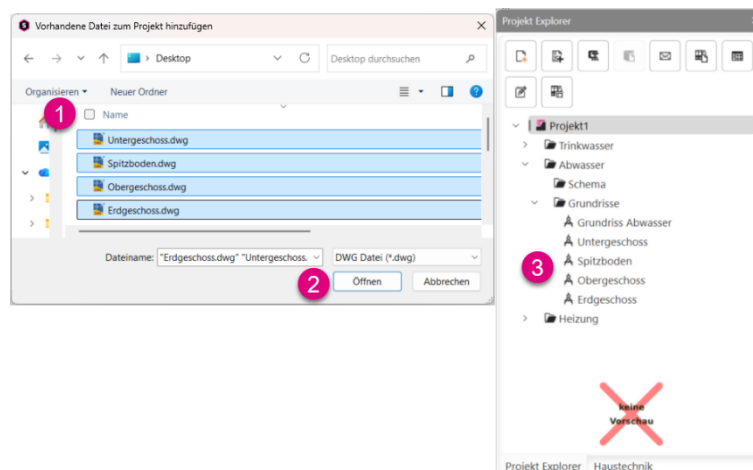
Vorhandene Datei zum Projekt hinzufügen

Desktop

Desktop durchsuchen

Organisieren ▾

Neuer Ordner

1

Name

Untergeschoss.dwg

Spitzboden.dwg

Obergeschoss.dwg

Erdgeschoss.dwg

Dateiname: "Erdgeschoss.dwg" "Untergeschoss.

DWG Datei (*.dwg)

2

Öffnen

Abbrechen

Projekt Explorer

Projekt1

Trinkwasser

Abwasser

Schema

Grundrisse

Grundriss Abwasser

Untergeschoss

3

Spitzboden

Obergeschoss

Erdgeschoss

Heizung

keine Vorschau

Projekt Explorer

Haustechnik